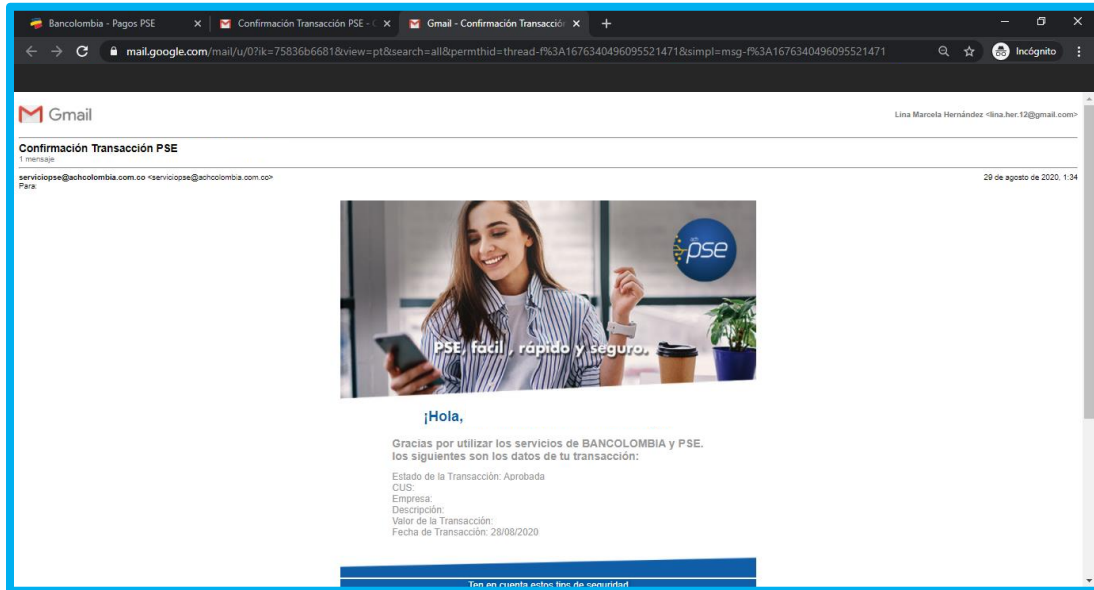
Bancolombia - Pagos PSE ×
Confirmación Transacción PSE - ×
Gmail - Confirmación Transacción ×
+

mail.google.com/mail/u/0?ik=75836b6681&view=pt&search=all&permthid=thread-f%3A1676340496095521471&simpl=msg-f%3A1676340496095521471

Incógnito

Gmail

Lina Marcela Hernández <lina.her.12@gmail.com>

Confirmación Transacción PSE
1 mensaje

serviciopse@achcolombia.com.co <serviciopse@achcolombia.com.co>
Para:

29 de agosto de 2020, 1:34

pse

PSE, fácil, rápido y seguro.

¡Hola,

Gracias por utilizar los servicios de BANCOLOMBIA y PSE.
los siguientes son los datos de tu transacción:

Estado de la Transacción: Aprobada
CUS:
Empresa:
Descripción:
Valor de la Transacción:
Fecha de Transacción: 28/08/2020

Ten en cuenta estos tips de seguridad